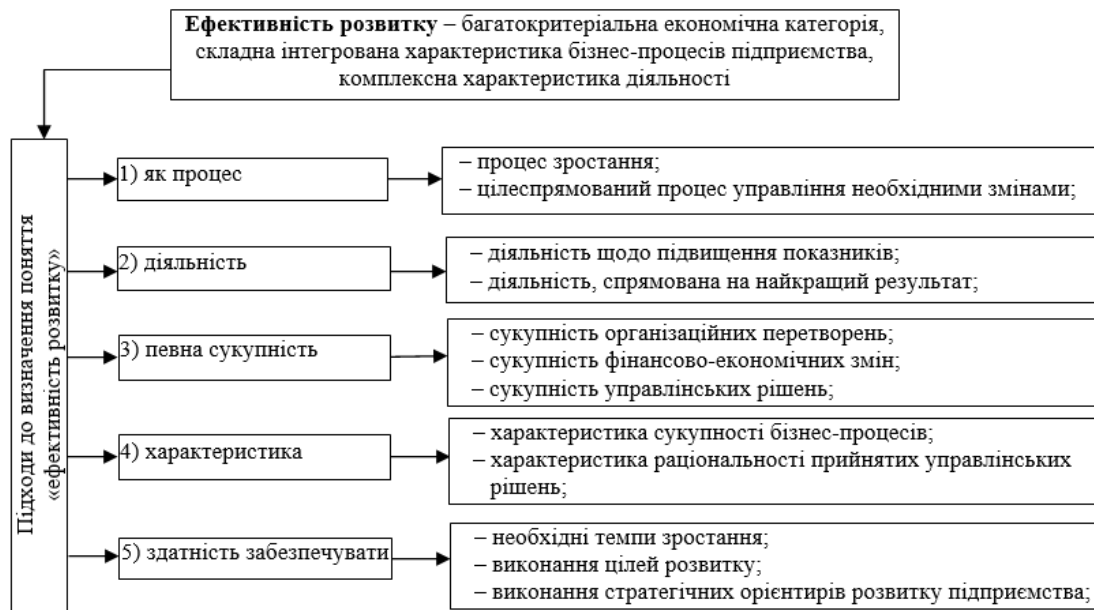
**Ефективність розвитку** – багатокритеріальна економічна категорія, складна інтегрована характеристика бізнес-процесів підприємства, комплексна характеристика діяльності

Підходи до визначення поняття «ефективність розвитку»

1) як процес
– процес зростання;
– цілеспрямований процес управління необхідними змінами;

2) діяльність
– діяльність щодо підвищення показників;
– діяльність, спрямована на найкращий результат;

3) певна сукупність
– сукупність організаційних перетворень;
– сукупність фінансово-економічних змін;
– сукупність управлінських рішень;

4) характеристика
– характеристика сукупності бізнес-процесів;
– характеристика раціональності прийнятих управлінських рішень;

5) здатність забезпечувати
– необхідні темпи зростання;
– виконання цілей розвитку;
– виконання стратегічних орієнтирів розвитку підприємства;